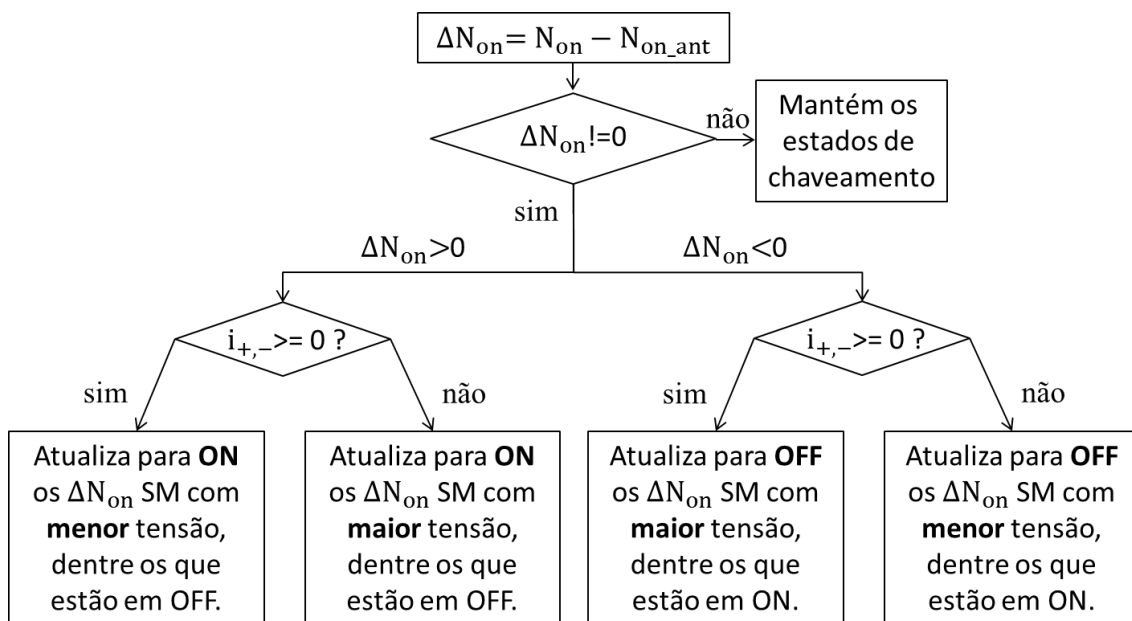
$\Delta N_{on} = N_{on} - N_{on\_ant}$

$\Delta N_{on}$!=0

não

Mantém os estados de chaveamento

sim

$\Delta N_{on}$>0

$\Delta N_{on}$<0

$i_{+,-}$>= 0 ?

$i_{+,-}$>= 0 ?

sim

não

sim

não

Atualiza para **ON** os $\Delta N_{on}$ SM com **menor** tensão, dentre os que estão em OFF.

Atualiza para **ON** os $\Delta N_{on}$ SM com **maior** tensão, dentre os que estão em OFF.

Atualiza para **OFF** os $\Delta N_{on}$ SM com **maior** tensão, dentre os que estão em ON.

Atualiza para **OFF** os $\Delta N_{on}$ SM com **menor** tensão, dentre os que estão em ON.